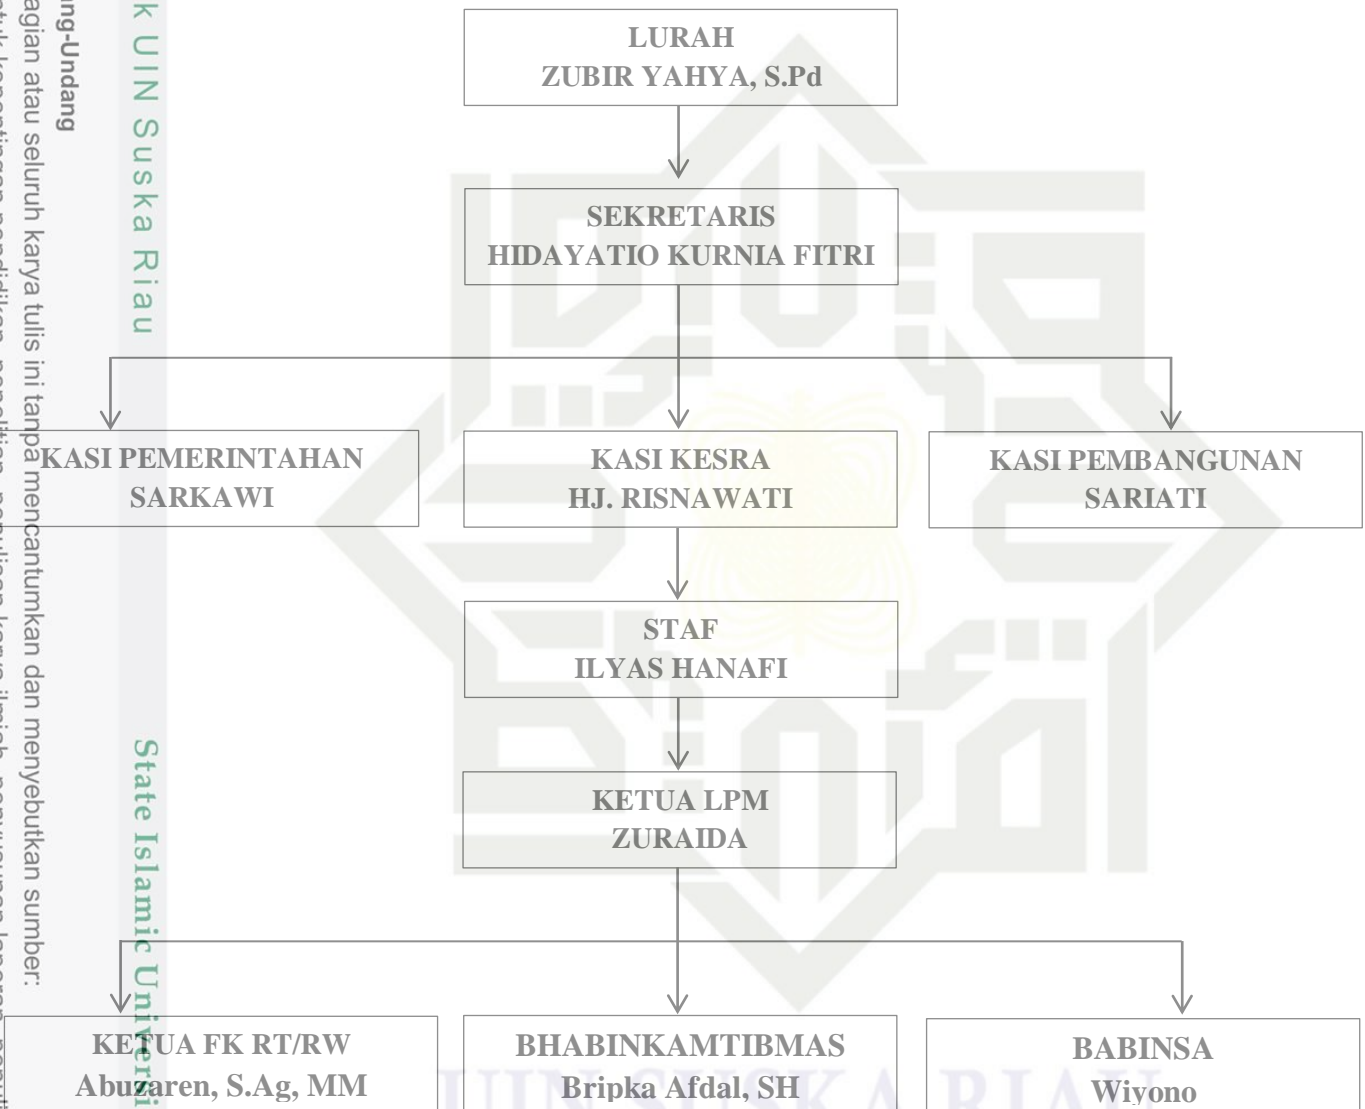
LURAH
ZUBIR YAHYA, S.Pd

SEKRETARIS
HIDAYATIO KURNIA FITRI

KASI PEMERINTAHAN
SARKAWI

KASI KESRA
HJ. RISNAWATI

KASI PEMBANGUNAN
SARIATI

STAF
ILYAS HANAFI

KETUA LPM
ZURAIDA

KETUA FK RT/RW
Abuzaren, S.Ag, MM

BHABINKAMTIBMAS
Bripka Afdal, SH

BABINSA
Wiyono

k UIN Suska Riau

State Islamic Univer

ng-Undang
agian atau seluruh karya tulis ini tanpa mencantumkan dan menyebutkan sumber: